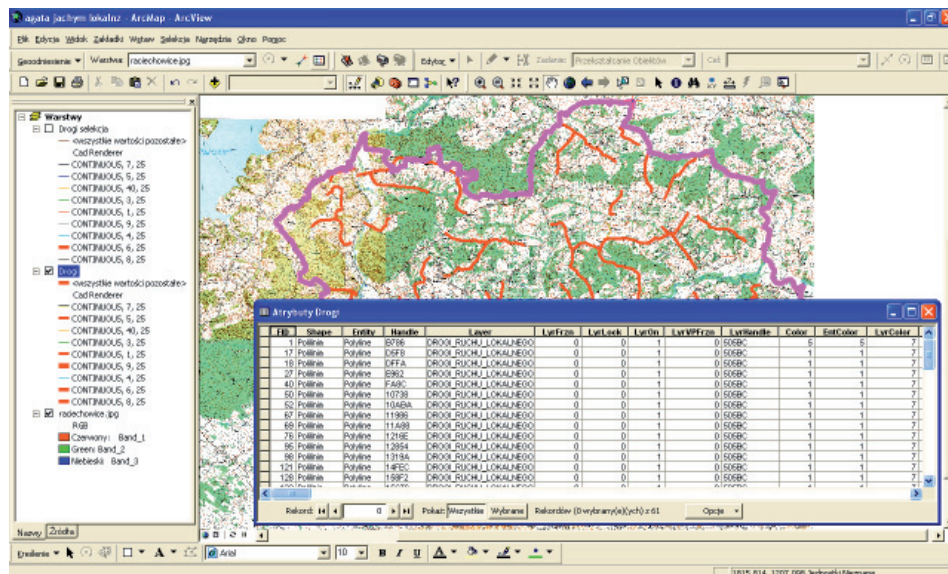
agata jachym lokalnz - ArcMap - ArcView

Plik Edycja Widok Zakładki Wstaw Selekcja Narzędzia Okno Pomoc

Georeferencja ▼ Warstwa: radechowice.jpg

Edytor ▼ Zadanie: Przekształcanie Obiektów Cel:

Arial 10 B I U

Warstwy
Drogi selekcja
<wszystkie wartości pozostałe>
Cad Renderer
CONTINUOUS, 7, 25
CONTINUOUS, 5, 25
CONTINUOUS, 40, 25
CONTINUOUS, 3, 25
CONTINUOUS, 1, 25
CONTINUOUS, 9, 25
CONTINUOUS, 4, 25
CONTINUOUS, 6, 25
CONTINUOUS, 8, 25
Drogi
<wszystkie wartości pozostałe>
Cad Renderer
CONTINUOUS, 7, 25
CONTINUOUS, 5, 25
CONTINUOUS, 40, 25
CONTINUOUS, 3, 25
CONTINUOUS, 1, 25
CONTINUOUS, 9, 25
CONTINUOUS, 4, 25
CONTINUOUS, 6, 25
CONTINUOUS, 8, 25
radechowice.jpg
RGB
Czerwony: Band_1
Green: Band_2
Niebieski: Band_3

Nazwy Źródła

Rysowanie ▼

Atrybuty Drogi

| FID | Shape | Entity | Handle | Layer | LyrFrzn | LyrLock | LyrOn | LyrVPFrzn | LyrHandle | Color | EntColor | LyrColor |
|---|---|---|---|---|---|---|---|---|---|---|---|---|
| 1 | Polilinia | Polyline | B786 | DROGI_RUCHU_LOKALNEGO | 0 | 0 | 1 | 0 | 505BC | 5 | 5 | 7 |
| 17 | Polilinia | Polyline | D5F8 | DROGI_RUCHU_LOKALNEGO | 0 | 0 | 1 | 0 | 505BC | 1 | 1 | 7 |
| 18 | Polilinia | Polyline | D5FA | DROGI_RUCHU_LOKALNEGO | 0 | 0 | 1 | 0 | 505BC | 1 | 1 | 7 |
| 27 | Polilinia | Polyline | E982 | DROGI_RUCHU_LOKALNEGO | 0 | 0 | 1 | 0 | 505BC | 1 | 1 | 7 |
| 40 | Polilinia | Polyline | FA8C | DROGI_RUCHU_LOKALNEGO | 0 | 0 | 1 | 0 | 505BC | 1 | 1 | 7 |
| 50 | Polilinia | Polyline | 10738 | DROGI_RUCHU_LOKALNEGO | 0 | 0 | 1 | 0 | 505BC | 1 | 1 | 7 |
| 52 | Polilinia | Polyline | 10A8A | DROGI_RUCHU_LOKALNEGO | 0 | 0 | 1 | 0 | 505BC | 1 | 1 | 7 |
| 67 | Polilinia | Polyline | 11986 | DROGI_RUCHU_LOKALNEGO | 0 | 0 | 1 | 0 | 505BC | 1 | 1 | 7 |
| 69 | Polilinia | Polyline | 11A88 | DROGI_RUCHU_LOKALNEGO | 0 | 0 | 1 | 0 | 505BC | 1 | 1 | 7 |
| 78 | Polilinia | Polyline | 1216E | DROGI_RUCHU_LOKALNEGO | 0 | 0 | 1 | 0 | 505BC | 1 | 1 | 7 |
| 85 | Polilinia | Polyline | 12854 | DROGI_RUCHU_LOKALNEGO | 0 | 0 | 1 | 0 | 505BC | 1 | 1 | 7 |
| 98 | Polilinia | Polyline | 1319A | DROGI_RUCHU_LOKALNEGO | 0 | 0 | 1 | 0 | 505BC | 1 | 1 | 7 |
| 121 | Polilinia | Polyline | 14FEC | DROGI_RUCHU_LOKALNEGO | 0 | 0 | 1 | 0 | 505BC | 1 | 1 | 7 |
| 128 | Polilinia | Polyline | 158F2 | DROGI_RUCHU_LOKALNEGO | 0 | 0 | 1 | 0 | 505BC | 1 | 1 | 7 |

Rekord: 0 Pokaż: Wszystkie Wybrane Rekordów (0 wybrany(a)(ych) z 61 Opcje ▼

1615,814, 1207,098 Jednostki Nieznane